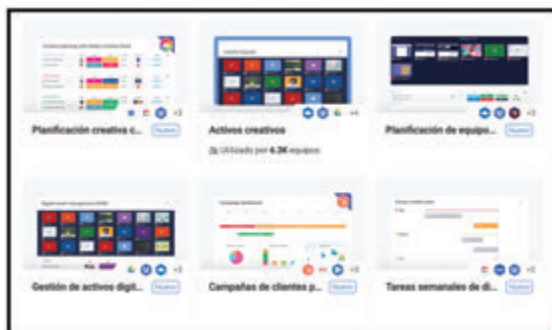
Planificación creativa c... Nuevo

Activos creativos
Utilizado por 6.3K equipos

Planificación de equipo... +3

+3

+4

Gestión de activos digit... Nuevo

Campañas de clientes p... Nuevo

Tareas semanales de di... Nuevo

+3

+3

+3